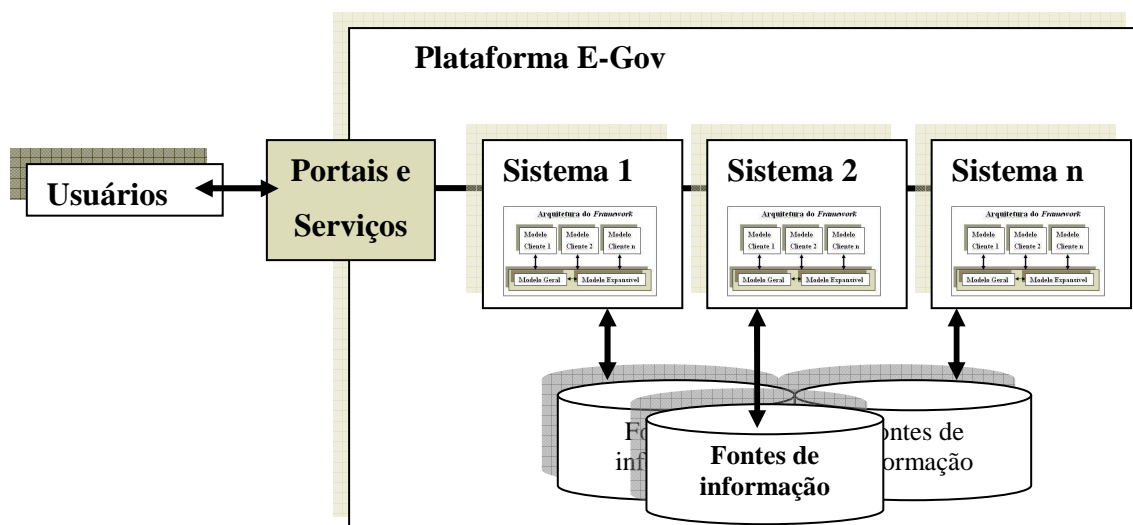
Plataforma E-Gov

Usuários

Portais e Serviços

Sistema 1

Arquitetura do *Framework*

Modelo Cliente 1 | Modelo Cliente 2 | Modelo Cliente n

Modelo Geral | Modelo Expansível

Sistema 2

Arquitetura do *Framework*

Modelo Cliente 1 | Modelo Cliente 2 | Modelo Cliente n

Modelo Geral | Modelo Expansível

Sistema n

Arquitetura do *Framework*

Modelo Cliente 1 | Modelo Cliente 2 | Modelo Cliente n

Modelo Geral | Modelo Expansível

Fo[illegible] inf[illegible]

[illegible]ntes de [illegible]ormação

Fontes de informação